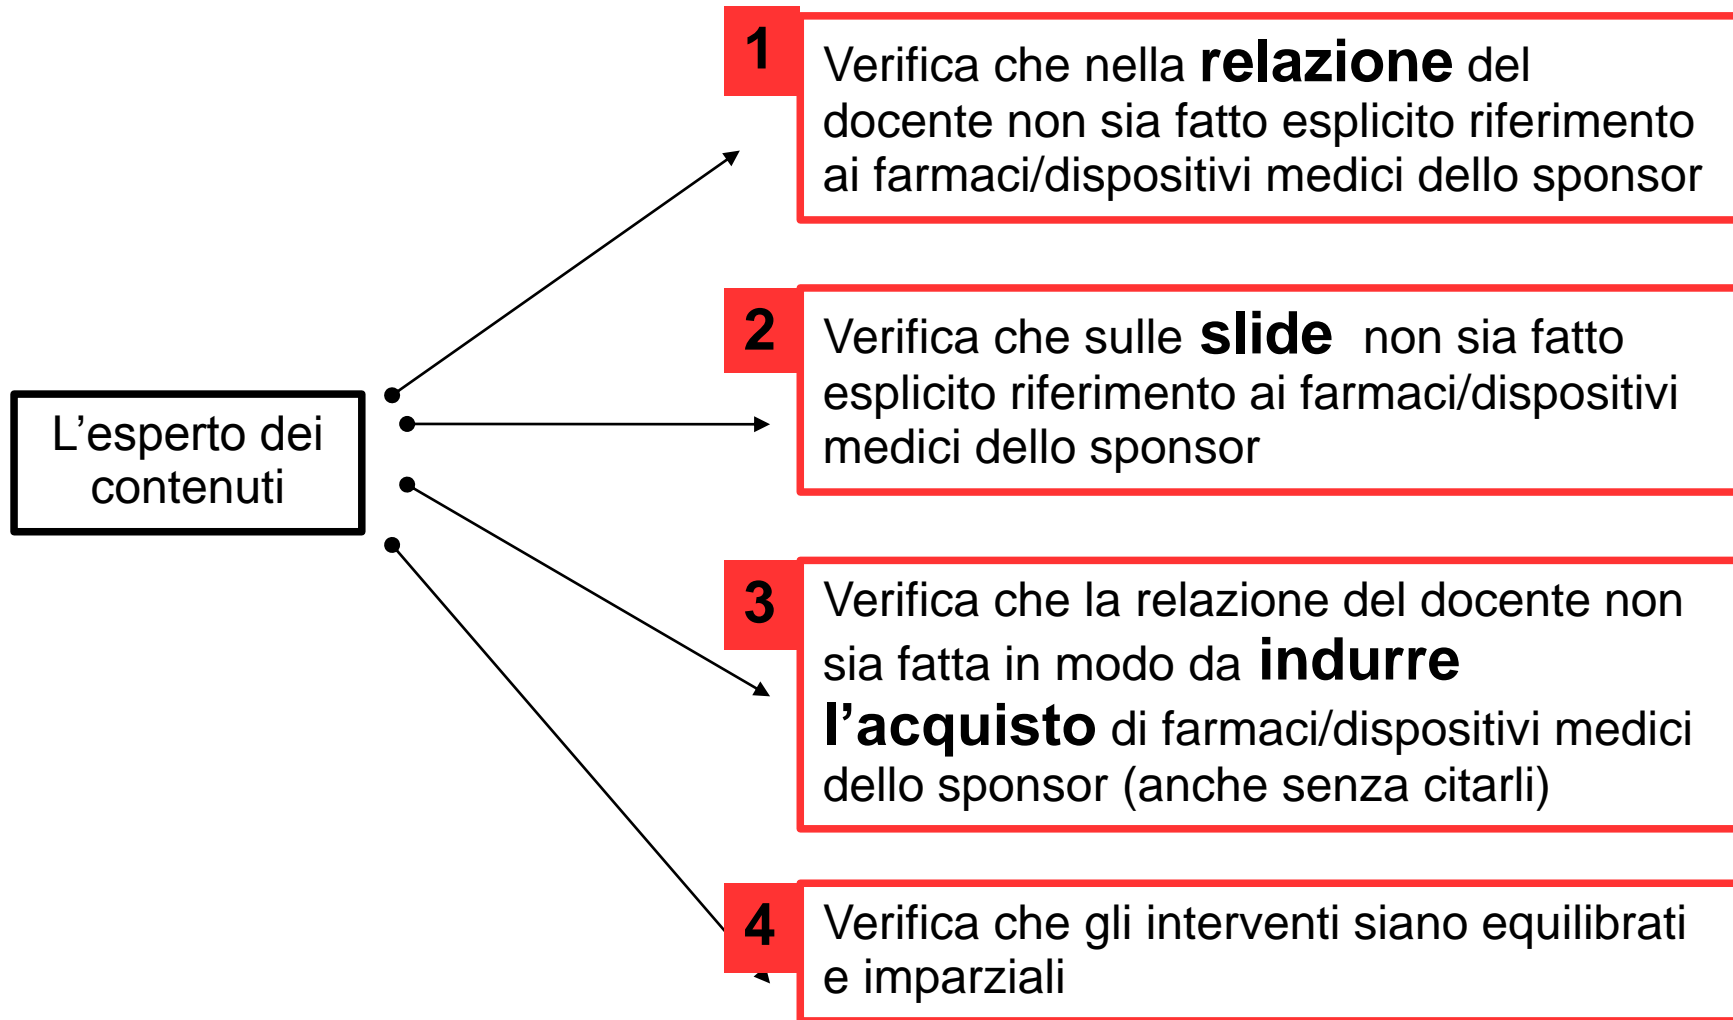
L’esperto dei contenuti

1

Verifica che nella **relazione** del docente non sia fatto esplicito riferimento ai farmaci/dispositivi medici dello sponsor

2

Verifica che sulle **slide** non sia fatto esplicito riferimento ai farmaci/dispositivi medici dello sponsor

3

Verifica che la relazione del docente non sia fatta in modo da **indurre l’acquisto** di farmaci/dispositivi medici dello sponsor (anche senza citarli)

4

Verifica che gli interventi siano equilibrati e imparziali